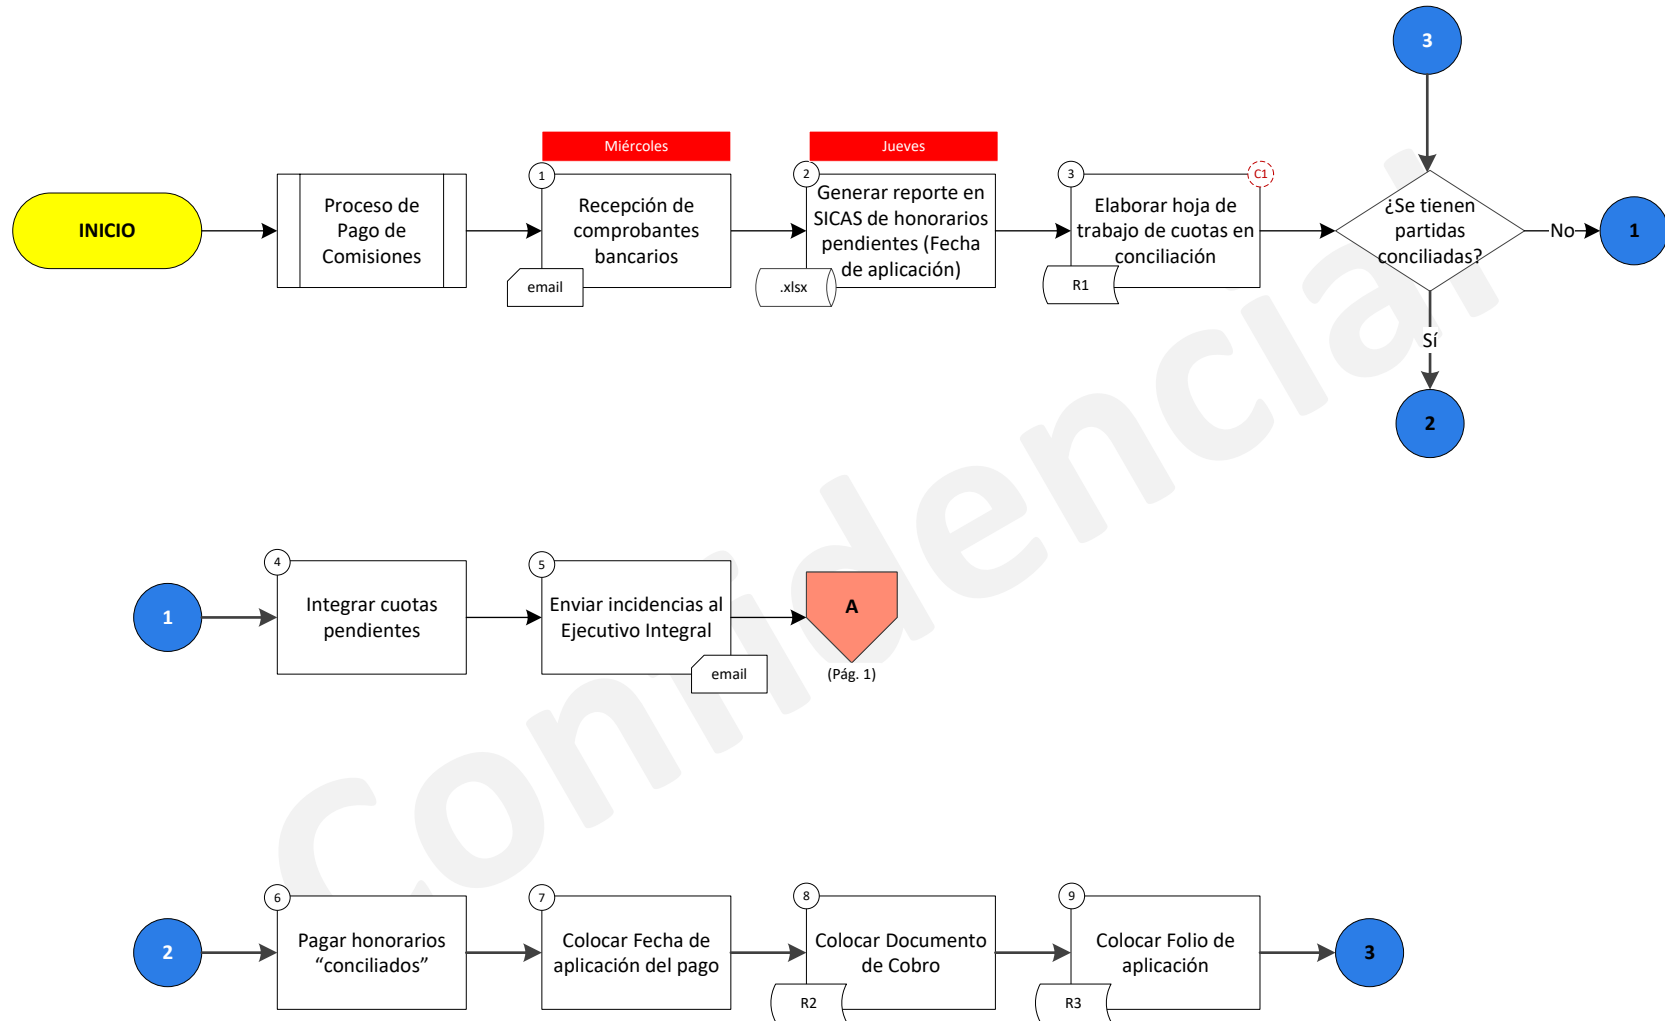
INICIO

Proceso de Pago de Comisiones

Miércoles

1

Recepción de comprobantes bancarios

email

Jueves

2

Generar reporte en SICAS de honorarios pendientes (Fecha de aplicación)

.xlsx

3

C1

Elaborar hoja de trabajo de cuotas en conciliación

R1

3

¿Se tienen partidas conciliadas?

No

1

Sí

2

1

4

Integrar cuotas pendientes

5

Enviar incidencias al Ejecutivo Integral

email

A

(Pág. 1)

2

6

Pagar honorarios “conciliados”

7

Colocar Fecha de aplicación del pago

8

Colocar Documento de Cobro

R2

9

Colocar Folio de aplicación

R3

3

Confidencial